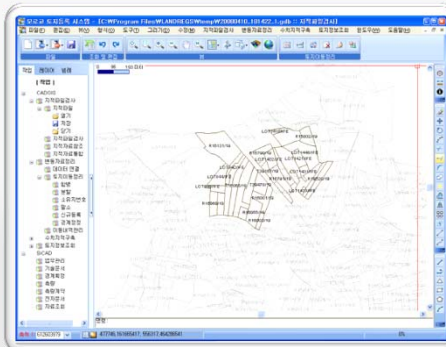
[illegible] 도시등록 시스템 - [C:\Program Files\LANDREGS\temp\20080410_101422_1.gdb : 지적불부합지]

파일(F) 편집(E) 보기(V) 도구(T) 그리기(D) 수정(M) 지적전산자료 변동자료정리 지적재조사 등록부관리 환경설정 도움말(H)

작업 레이어 범례

[ 작업 ]
CADDOS
지적재조사
지적전산
열기
저장
닫기
지적불부합지
지적재조사원도
지적재조사계획
변동자료정리
데이터 변환
토지이동정리
합병
분할
소유자변경
등록
신규등록
등록전환
지목변경
지적재조사
DCAD
업무관리
기술관리
측량준비
측량
측량계산
성과검사
자료조회

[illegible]

477736.15169541 : 190317.46428661